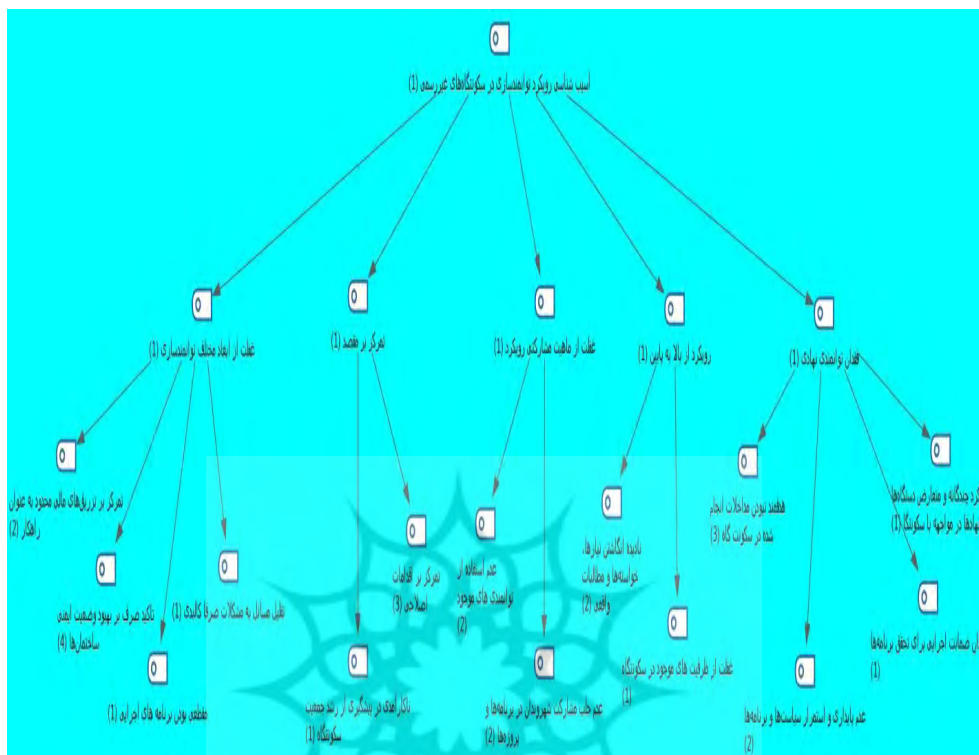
0
آسیب شناسی رویکرد توانمندسازی در سکونتگاه‌های غیررسمی (1)

0
غفلت از ابعاد مختلف توانمندسازی (1)

0
تمرکز بر تزریق‌های مالی محدود به عنوان راهکار (2)

0
تاکید صرف بر بهبود وضعیت ایمنی ساختمان‌ها (4)

0
تقلیل مسائل به مشکلات صرفاً کالبدی (1)

0
قطعی نبودن برنامه های اجرایی (1)

0
تمرکز بر مقصد (1)

0
تمرکز بر اقدامات اصلاحی (3)

0
ناکارآمدی در پیشگیری از رشد حجمی سکونتگاه (1)

0
غفلت از ماهیت مشارکتی رویکرد (1)

0
عدم استفاده از توانمندی های موجود (2)

0
عدم جلب مشارکت شهروندان در برنامه‌ها و پروژه‌ها (2)

0
رویکرد از بالا به پایین (1)

0
نادیده انگاشتن نیازها، خواسته‌ها و مطالبات واقعی (2)

0
غفلت از ظرفیت های موجود در سکونتگاه (1)

0
فقدان توانمندی نهادی (1)

0
هدفمند نبودن مداخلات انجام شده در سکونت گاه (3)

0
عدم پایداری و استمرار سیاست‌ها و برنامه‌ها (2)

0
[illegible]ن ضمانت اجرایی برای تحقق برنامه‌ها (1)

0
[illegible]کرد چندگانه و متعارض دستگاه‌ها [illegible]نهادها در مواجهه با سکونتگاه (1)